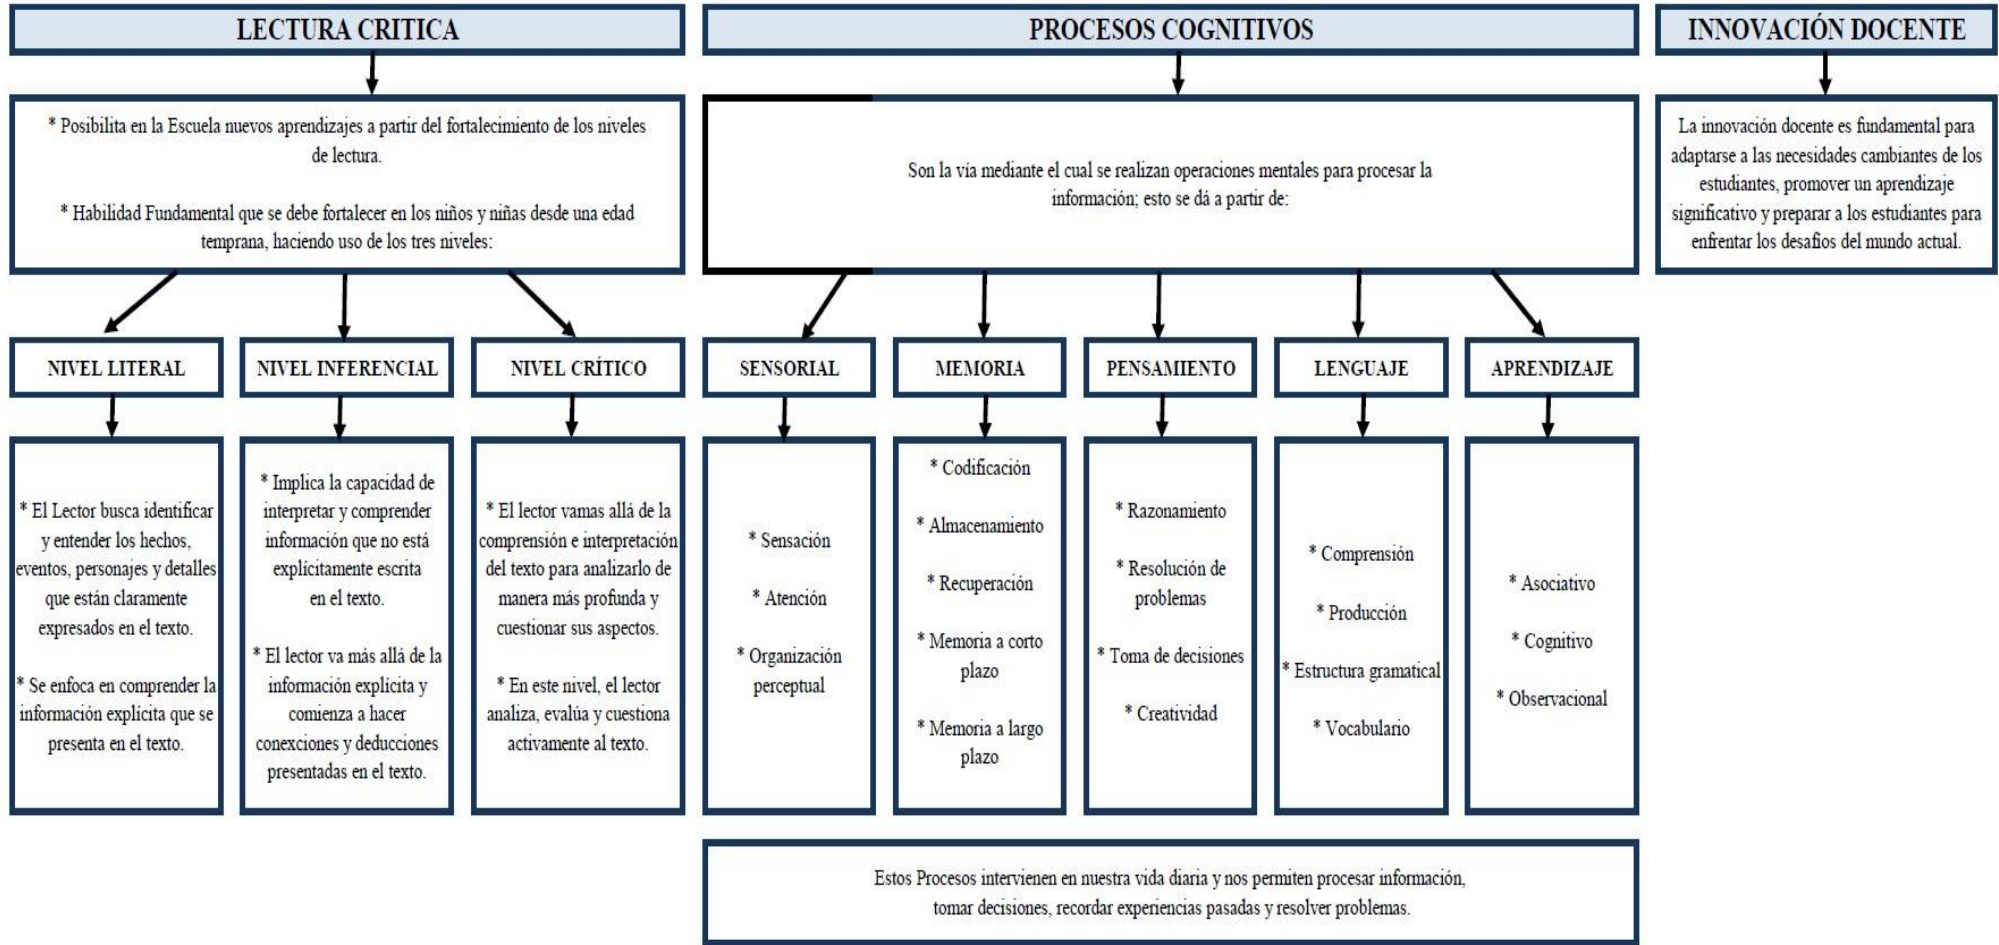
LECTURA CRITICA

* Posibilita en la Escuela nuevos aprendizajes a partir del fortalecimiento de los niveles de lectura.

* Habilidad Fundamental que se debe fortalecer en los niños y niñas desde una edad temprana, haciendo uso de los tres niveles:

NIVEL LITERAL

* El Lector busca identificar y entender los hechos, eventos, personajes y detalles que están claramente expresados en el texto.

* Se enfoca en comprender la información explícita que se presenta en el texto.

NIVEL INFERENCIAL

* Implica la capacidad de interpretar y comprender información que no está explícitamente escrita en el texto.

* El lector va más allá de la información explícita y comienza a hacer conexiones y deducciones presentadas en el texto.

NIVEL CRÍTICO

* El lector vamas allá de la comprensión e interpretación del texto para analizarlo de manera más profunda y cuestionar sus aspectos.

* En este nivel, el lector analiza, evalúa y cuestiona activamente al texto.

PROCESOS COGNITIVOS

Son la vía mediante el cual se realizan operaciones mentales para procesar la información; esto se dá a partir de:

SENSORIAL

* Sensación

* Atención

* Organización perceptual

MEMORIA

* Codificación

* Almacenamiento

* Recuperación

* Memoria a corto plazo

* Memoria a largo plazo

PENSAMIENTO

* Razonamiento

* Resolución de problemas

* Toma de decisiones

* Creatividad

LENGUAJE

* Comprensión

* Producción

* Estructura gramatical

* Vocabulario

APRENDIZAJE

* Asociativo

* Cognitivo

* Observacional

Estos Procesos intervienen en nuestra vida diaria y nos permiten procesar información, tomar decisiones, recordar experiencias pasadas y resolver problemas.

INNOVACIÓN DOCENTE

La innovación docente es fundamental para adaptarse a las necesidades cambiantes de los estudiantes, promover un aprendizaje significativo y preparar a los estudiantes para enfrentar los desafíos del mundo actual.